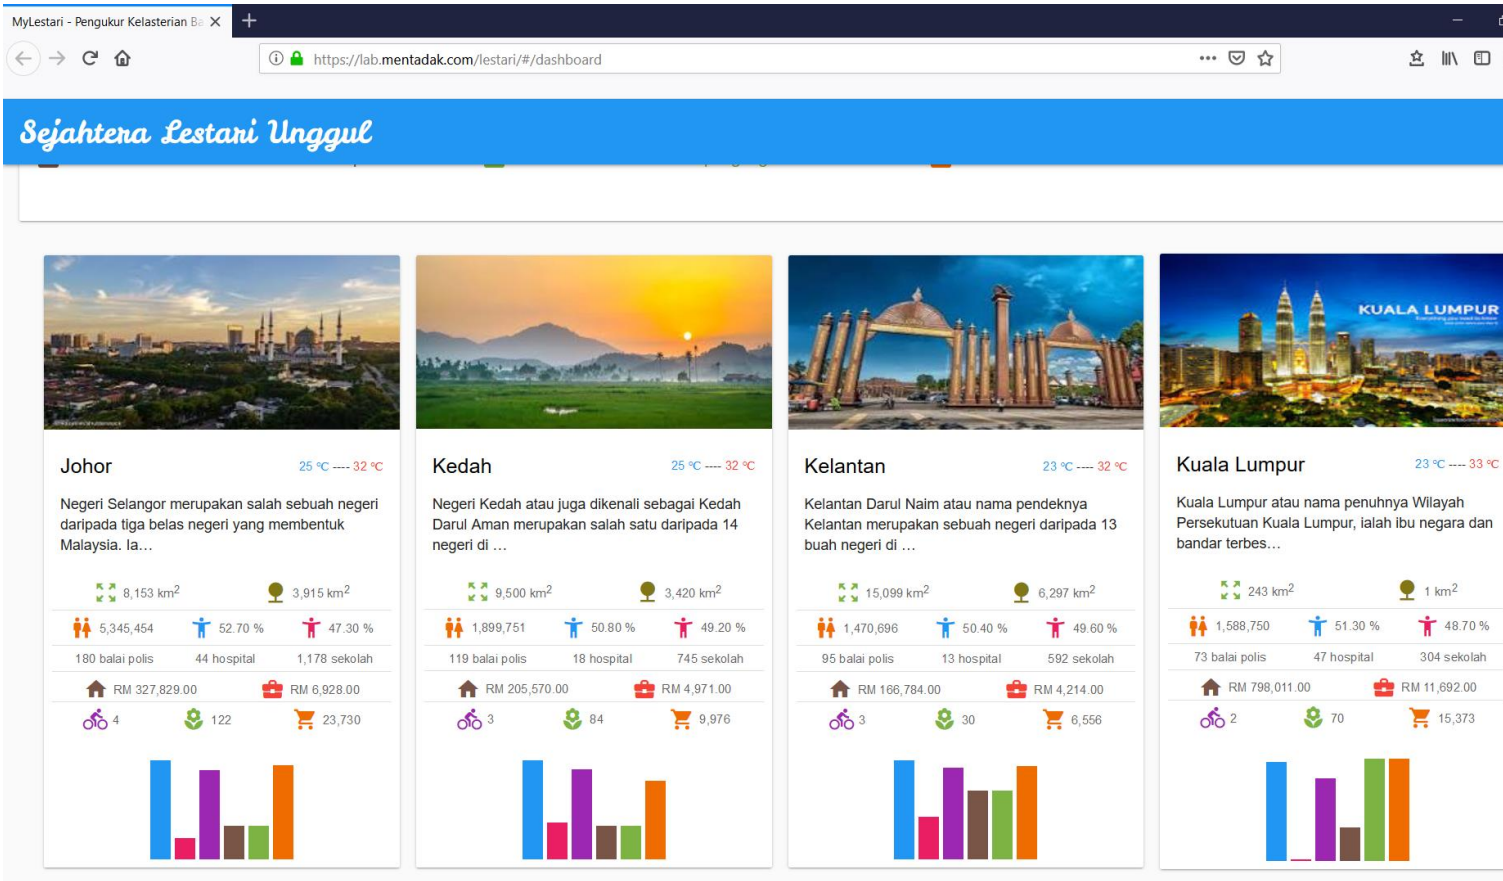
MyLestari - Pengukur Kelasterian Ba

https://lab.mentadak.com/lestari/#/dashboard

Sejahtera Lestari Unggul

KUALA LUMPUR

Johor
25 ℃ ---- 32 ℃

Negeri Selangor merupakan salah sebuah negeri daripada tiga belas negeri yang membentuk Malaysia. Ia...

8,153 km$^2$
3,915 km$^2$
5,345,454
52.70 %
47.30 %
180 balai polis
44 hospital
1,178 sekolah
RM 327,829.00
RM 6,928.00
4
122
23,730

Kedah
25 ℃ ---- 32 ℃

Negeri Kedah atau juga dikenali sebagai Kedah Darul Aman merupakan salah satu daripada 14 negeri di ...

9,500 km$^2$
3,420 km$^2$
1,899,751
50.80 %
49.20 %
119 balai polis
18 hospital
745 sekolah
RM 205,570.00
RM 4,971.00
3
84
9,976

Kelantan
23 ℃ ---- 32 ℃

Kelantan Darul Naim atau nama pendeknya Kelantan merupakan sebuah negeri daripada 13 buah negeri di ...

15,099 km$^2$
6,297 km$^2$
1,470,696
50.40 %
49.60 %
95 balai polis
13 hospital
592 sekolah
RM 166,784.00
RM 4,214.00
3
30
6,556

Kuala Lumpur
23 ℃ ---- 33 ℃

Kuala Lumpur atau nama penuhnya Wilayah Persekutuan Kuala Lumpur, ialah ibu negara dan bandar terbes...

243 km$^2$
1 km$^2$
1,588,750
51.30 %
48.70 %
73 balai polis
47 hospital
304 sekolah
RM 798,011.00
RM 11,692.00
2
70
15,373